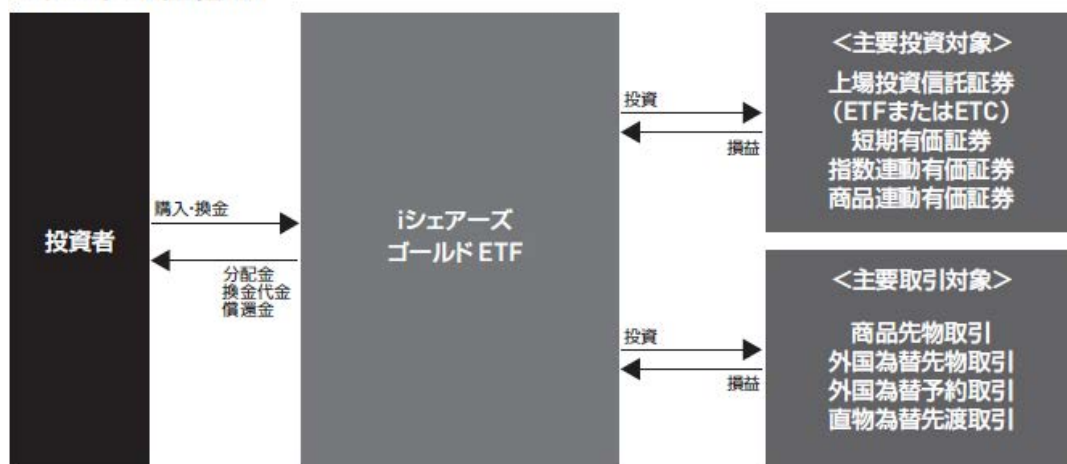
投資者

購入･換金

分配金
換金代金
償還金

iシェアーズ
ゴールド ETF

投資

損益

<主要投資対象>
上場投資信託証券
(ETFまたはETC)
短期有価証券
指数連動有価証券
商品連動有価証券

投資

損益

<主要取引対象>
商品先物取引
外国為替先物取引
外国為替予約取引
直物為替先渡取引